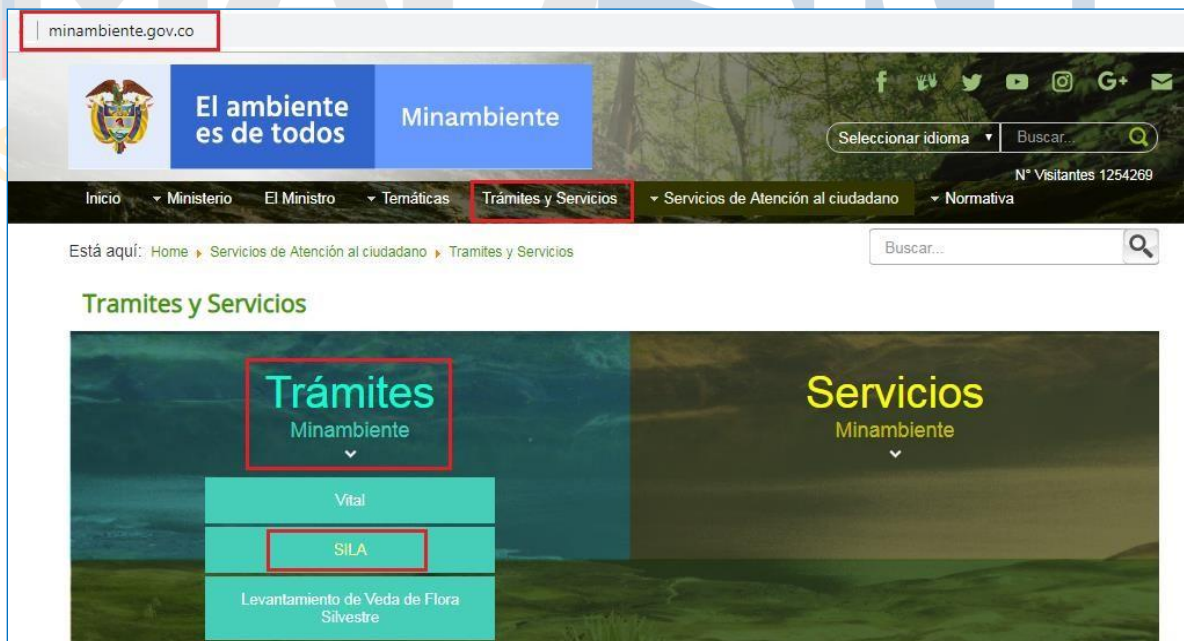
minambiente.gov.co

El ambiente es de todos

Minambiente

Seleccionar idioma ▾ Buscar...

N° Visitantes 1254269

Inicio ▾ Ministerio El Ministro ▾ Temáticas Trámites y Servicios ▾ Servicios de Atención al ciudadano ▾ Normativa

Está aquí: Home ▸ Servicios de Atención al ciudadano ▸ Tramites y Servicios

Buscar...

Tramites y Servicios

Trámites
Minambiente

Servicios
Minambiente

Vital

SILA

Levantamiento de Veda de Flora Silvestre